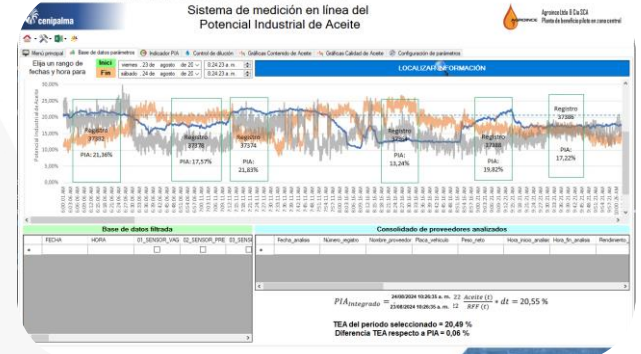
cenipalma

Sistema de medición en línea del Potencial Industrial de Aceite

Agroince Ltda & Cia SCA
Planta de beneficio piloto en zona central

Menú principal | Base de datos parámetros | Indicador PIA | Control de dilución | Gráficas Contenido de Aceite | Gráficas Calidad de Aceite | Configuración de parámetros

Elija un rango de fechas y hora para

Inicio viernes , 23 de agosto de 20 0:24:23 a. m.
Fin sábado , 24 de agosto de 20 0:24:23 a. m.

LOCALIZAR INFORMACIÓN

Potencial Industrial de Aceite

30,00%
25,00%
20,00%
15,00%
10,00%
5,00%
0,00%

Registro 37085
PIA: 21,36%

Registro 37378
PIA: 17,57%

Registro 37374
PIA: 21,83%

Registro 37376
PIA: 13,24%

Registro 37388
PIA: 19,82%

Registro 37386
PIA: 17,22%

cenipalma

Base de datos filtrada

| FECHA | HORA | 01_SENSOR_VAS | 02_SENSOR_PRE | 03_SENS |
|---|---|---|---|---|
| * | | ☐ | ☐ | ☐ |

Consolidado de proveedores analizados

| Fecha_analisis | Número_registro | Nombre_proveedor | Placa_vehículo | Peso_neto | Hora_inicio_analisis | Hora_fin_analisis | Rendimiento |
|---|---|---|---|---|---|---|---|
| * | | | | | | | |

$PIA_{Integrado} = \frac{1}{12}\int_{23/08/2024\ 10:26:35\ a.\ m.}^{24/08/2024\ 10:26:35\ a.\ m.} \frac{Aceite\ (t)}{RFF\ (t)} * dt = 20,55\ \%$

TEA del periodo seleccionado = 20,49 %
Diferencia TEA respecto a PIA = 0,06 %